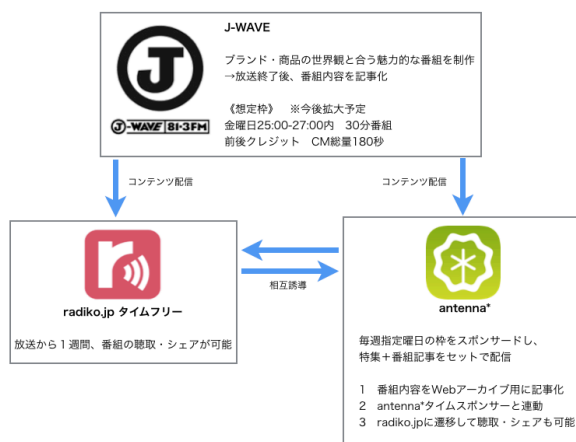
J

J-WAVE 81.3FM

J-WAVE

ブランド・商品の世界観と合う魅力的な番組を制作
→放送終了後、番組内容を記事化

《想定枠》　※今後拡大予定
金曜日25:00-27:00内　30分番組
前後クレジット　CM総量180秒

コンテンツ配信

コンテンツ配信

radiko.jp タイムフリー

放送から１週間、番組の聴取・シェアが可能

相互誘導

antenna*

毎週指定曜日の枠をスポンサードし、
特集＋番組記事をセットで配信

1　番組内容をWebアーカイブ用に記事化
2　antenna*タイムスポンサーと連動
3　radiko.jpに遷移して聴取・シェアも可能